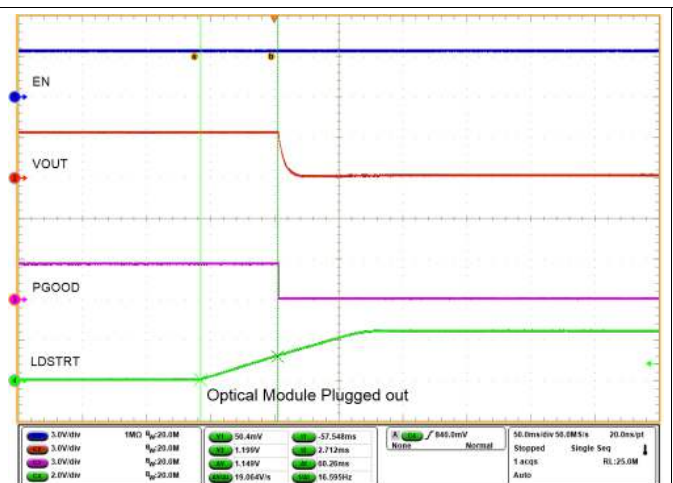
a b

EN

VOUT

PGOOD

LDSTRT

Optical Module Plugged out

3.0V/div 1MΩ $B_W$:20.0M
3.0V/div $B_W$:20.0M
3.0V/div $B_W$:20.0M
2.0V/div $B_W$:20.0M

V1 50.4mV
V2 1.199V
ΔV 1.149V
ΔV/Δt 19.064V/s

t1 -57.548ms
t2 2.712ms
Δt 60.26ms
1/Δt 16.595Hz

A C4 ∫ 840.0mV
None Normal

50.0ms/div 50.0MS/s 20.0ns/pt
Stopped Single Seq
1 acqs RL:25.0M
Auto